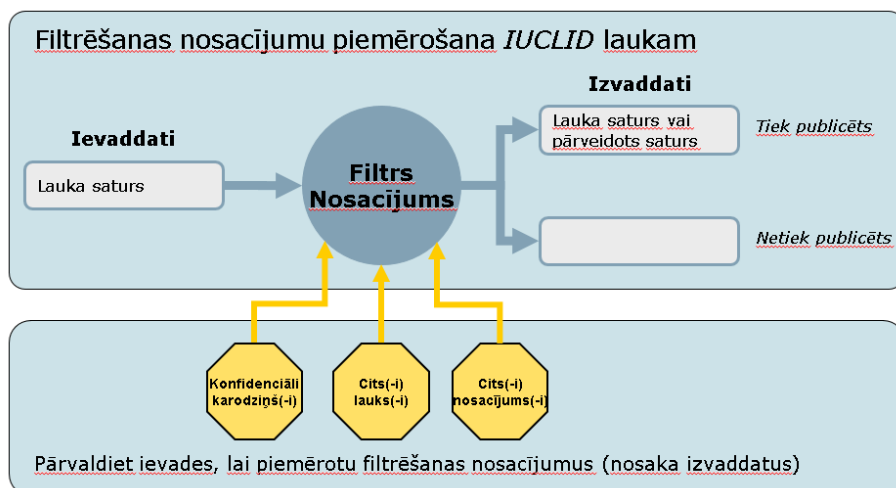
Filtrēšanas nosacījumu piemērošana *IUCLID* laukam

Izvaddati

Ievaddati

Lauka saturs

Filtrs Nosacījums

Lauka saturs vai pārveidots saturs

*Tiek publicēts*

*Netiek publicēts*

Konfidenciāli karodziņš(-i)

Cits(-i) lauks(-i)

Cits(-i) nosacījums(-i)

Pārvaldiet ievades, lai piemērotu filtrēšanas nosacījumus (nosaka izvaddatus)